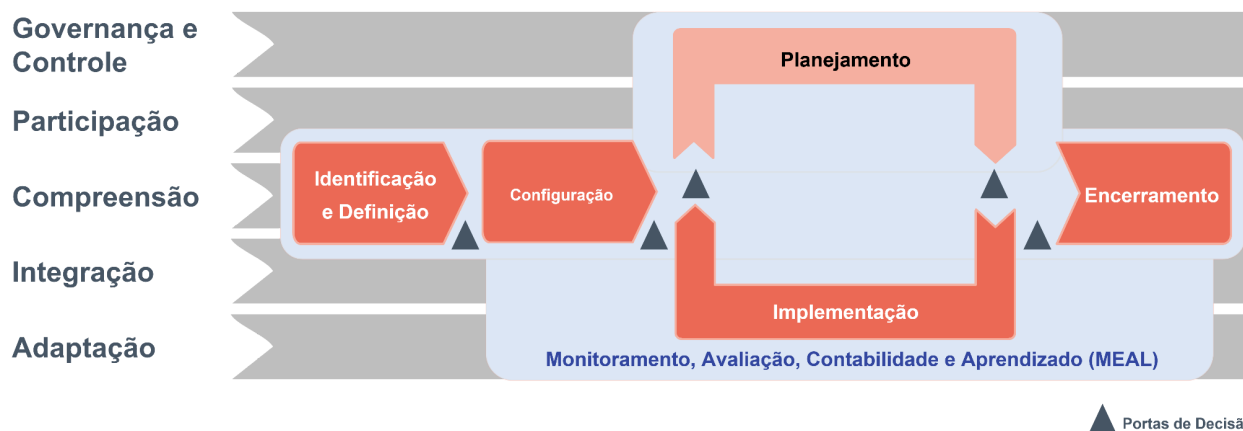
Governança e Controle
Participação
Compreensão
Integração
Adaptação

Planejamento

Identificação e Definição

Configuração

Encerramento

Implementação

Monitoramento, Avaliação, Contabilidade e Aprendizado (MEAL)

Portas de Decisã